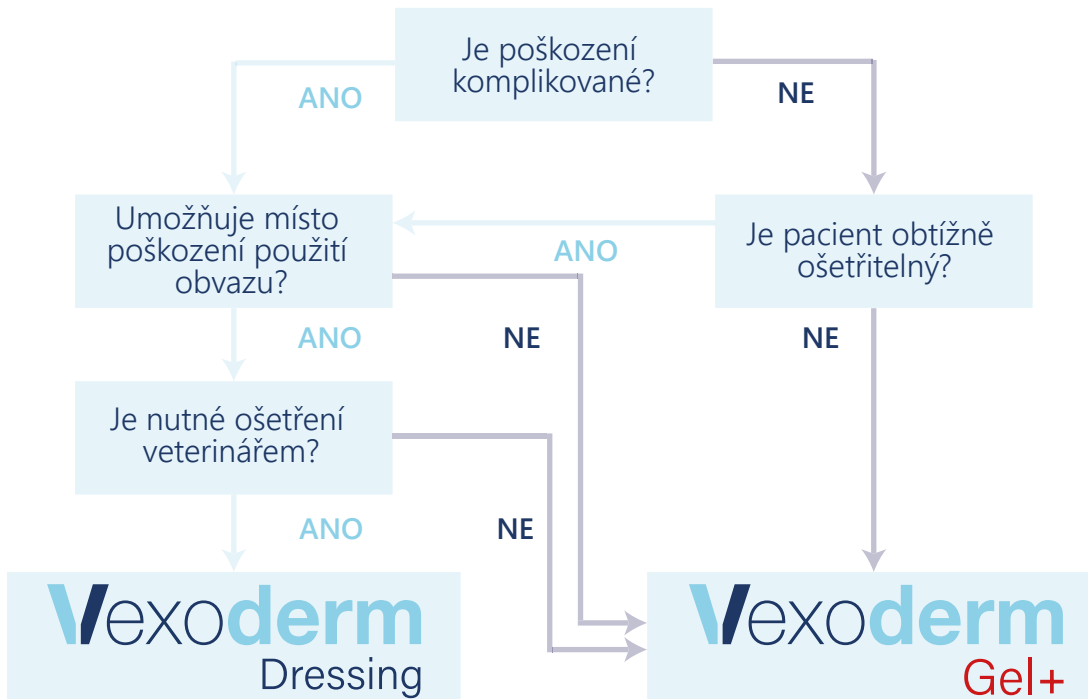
Je poškození komplikované?

ANO

NE

Umožňuje místo poškození použití obvazu?

ANO

Je pacient obtížně ošetřitelný?

ANO

NE

NE

Je nutné ošetření veterinářem?

ANO

NE

Vexoderm
Dressing

Vexoderm
Gel+